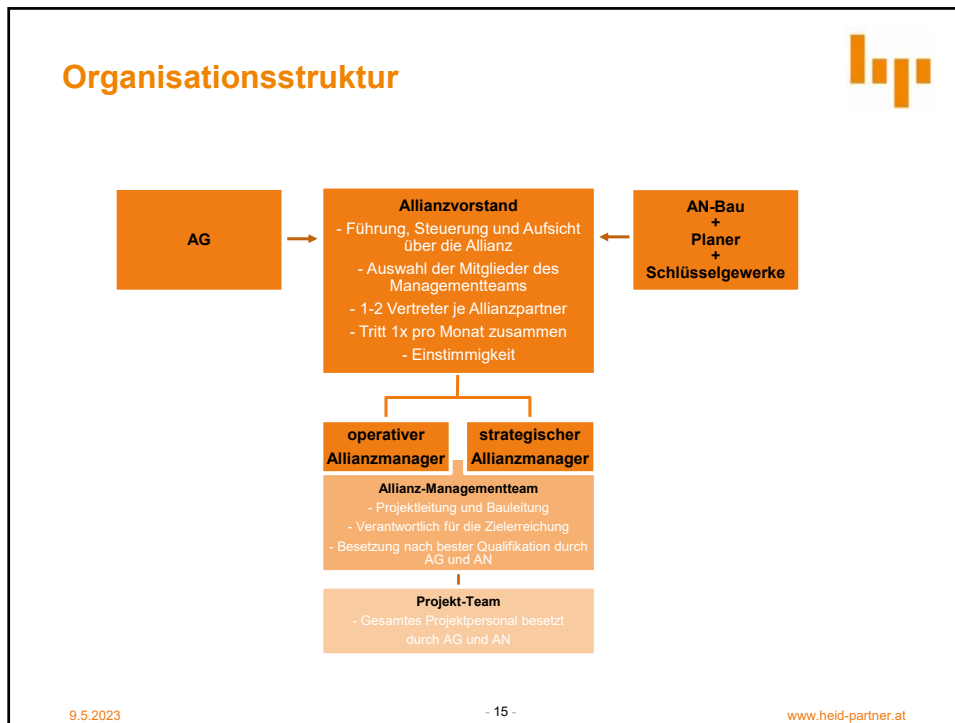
Organisationsstruktur

AG

Allianzvorstand
- Führung, Steuerung und Aufsicht über die Allianz
- Auswahl der Mitglieder des Managementteams
- 1-2 Vertreter je Allianzpartner
- Tritt 1x pro Monat zusammen
- Einstimmigkeit

AN-Bau
+
Planer
+
Schlüsselgewerke

operativer Allianzmanager

strategischer Allianzmanager

Allianz-Managementteam
- Projektleitung und Bauleitung
- Verantwortlich für die Zielerreichung
- Besetzung nach bester Qualifikation durch AG und AN

Projekt-Team
- Gesamtes Projektpersonal besetzt durch AG und AN

9.5.2023

- 15 -

www.heid-partner.at